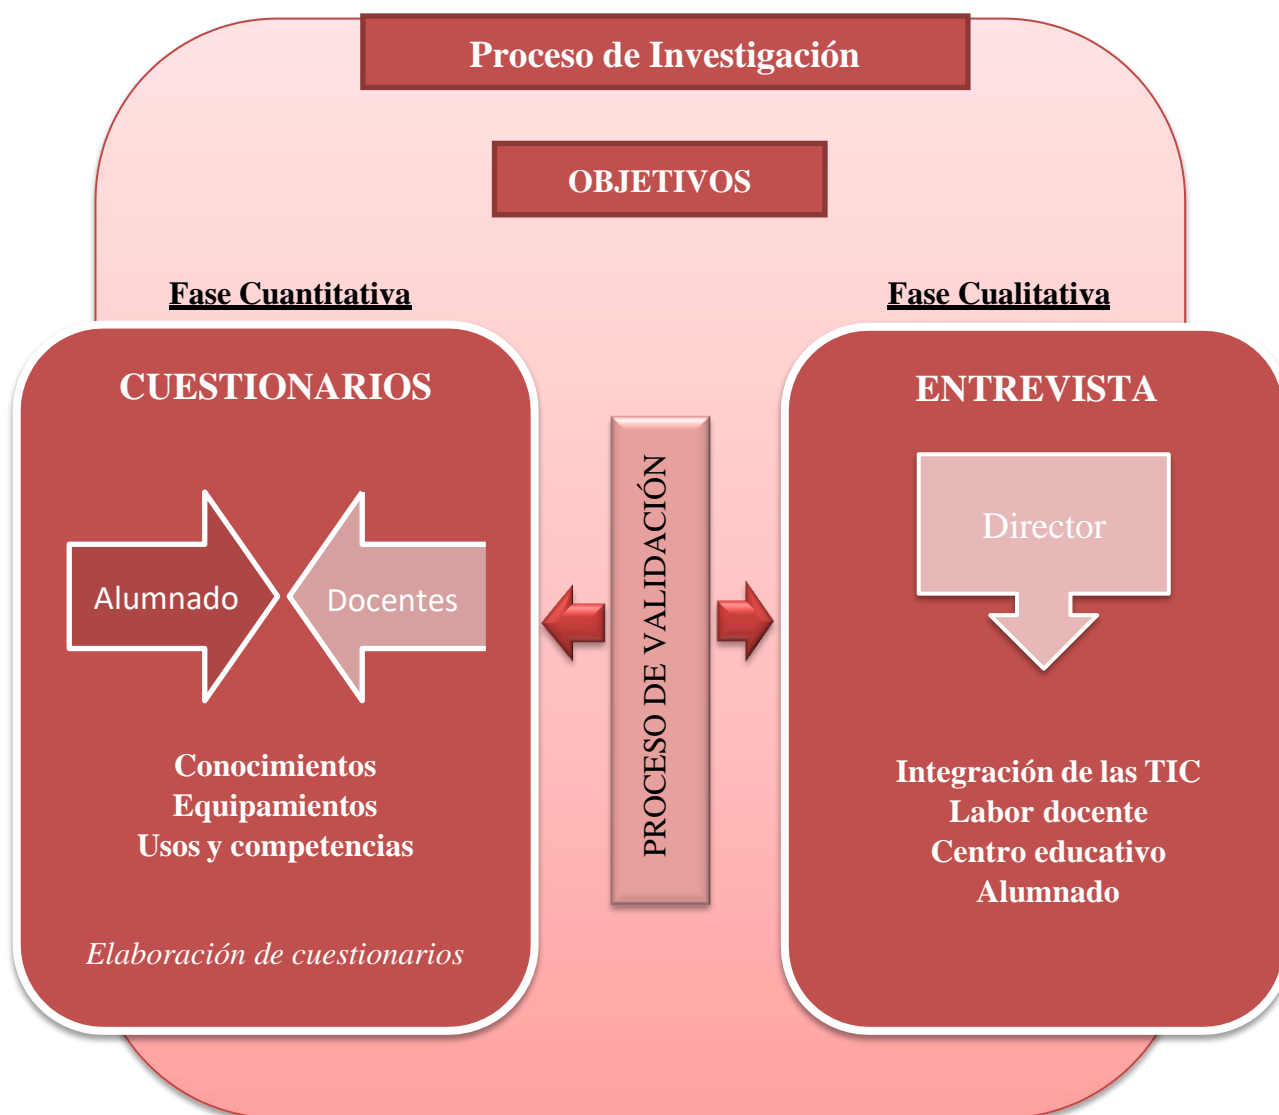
Proceso de Investigación

OBJETIVOS

Fase Cuantitativa

Fase Cualitativa

CUESTIONARIOS

Alumnado

Docentes

Conocimientos
Equipamientos
Usos y competencias

Elaboración de cuestionarios

PROCESO DE VALIDACIÓN

ENTREVISTA

Director

Integración de las TIC
Labor docente
Centro educativo
Alumnado